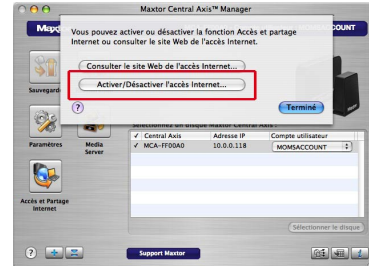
Maxtor Central Axis™ Manager

Maxt

COUNT

Vous pouvez activer ou désactiver la fonction Accès et partage Internet ou consulter le site Web de l'accès Internet.

Consulter le site Web de l'accès Internet...

Activer/Désactiver l'accès Internet...

?

Terminé

Sauvegarde

Paramètres

Media Server

Accès et Partage Internet

Sélectionnez un disque Maxtor Central Axis :

| ✓ | Central Axis | Adresse IP | Compte utilisateur |
|---|---|---|---|
| ✓ | MCA-FF00A0 | 10.0.0.118 | MOMSACCOUNT |

Sélectionner le disque

?

Support Maxtor